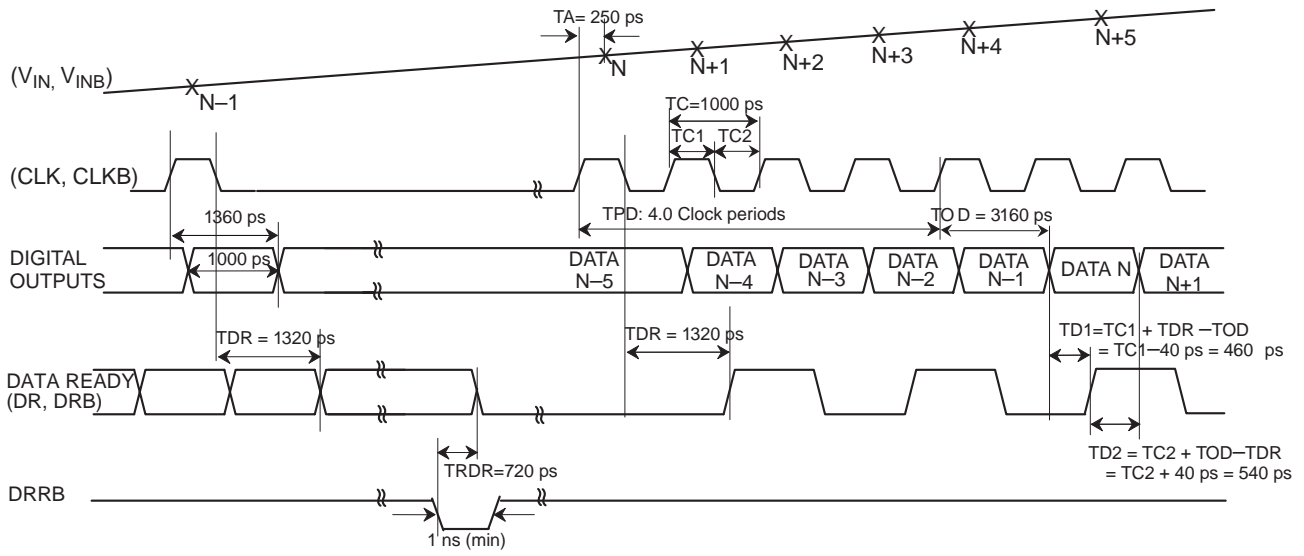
TA= 250 ps

N

N+1

N+2

N+3

N+4

N+5

($V_{IN}$, $V_{INB}$)

N–1

TC=1000 ps

TC1

TC2

(CLK, CLKB)

1360 ps

TPD: 4.0 Clock periods

TOD = 3160 ps

DIGITAL OUTPUTS

1000 ps

DATA N–5

DATA N–4

DATA N–3

DATA N–2

DATA N–1

DATA N

DATA N+1

TDR = 1320 ps

TDR = 1320 ps

TD1=TC1 + TDR –TOD = TC1–40 ps = 460 ps

DATA READY (DR, DRB)

TD2 = TC2 + TOD–TDR = TC2 + 40 ps = 540 ps

TRDR=720 ps

DRRB

1 ns (min)